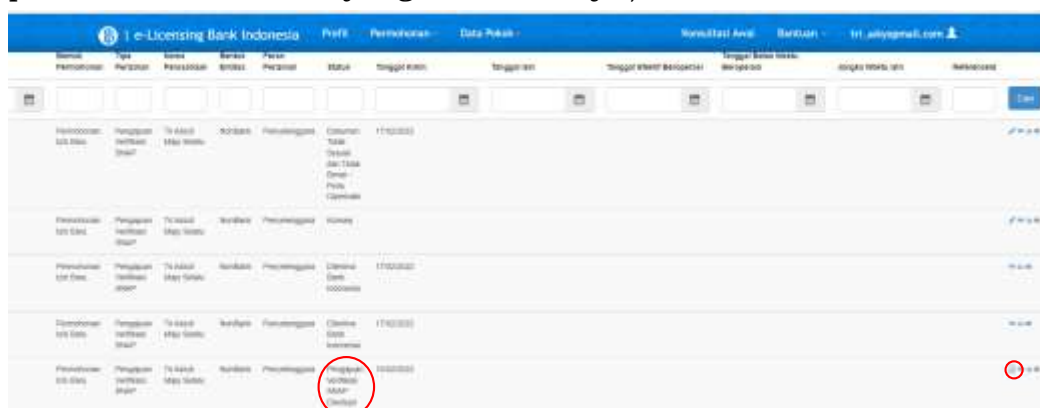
e-Licensing Bank Indonesia Profil Permohonan Data Pokok Konsultasi Awal Bantuan tri.aiisyagmail.com

| Bentuk Permohonan | Tipe Perizinan | Nama Perusahaan | Bentuk Entitas | Peran Perizinan | Status | Tanggal Kirim | Tanggal Izin | Tanggal Efektif Beroperasi | Tanggal Batas Waktu Beroperasi | Jangka Waktu Izin | Referensi |
|---|---|---|---|---|---|---|---|---|---|---|---|
| Permohonan Izin Baru | Pengajuan Verifikasi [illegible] | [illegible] | Nonbank | Penyelenggara | Dokumen Tidak Sesuai dan Tidak Diterima Pada Operator | 17/02/2022 | | | | | |
| Permohonan Izin Baru | Pengajuan Verifikasi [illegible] | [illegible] | Nonbank | Penyelenggara | Konsep | | | | | | |
| Permohonan Izin Baru | Pengajuan Verifikasi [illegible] | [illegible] | Nonbank | Penyelenggara | Diterima Bank Indonesia | 17/02/2022 | | | | | |
| Permohonan Izin Baru | Pengajuan Verifikasi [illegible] | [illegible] | Nonbank | Penyelenggara | Diterima Bank Indonesia | 17/02/2022 | | | | | |
| Permohonan Izin Baru | Pengajuan Verifikasi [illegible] | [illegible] | Nonbank | Penyelenggara | Pengajuan Verifikasi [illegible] Disetujui | 10/02/2022 | | | | | |

Cari